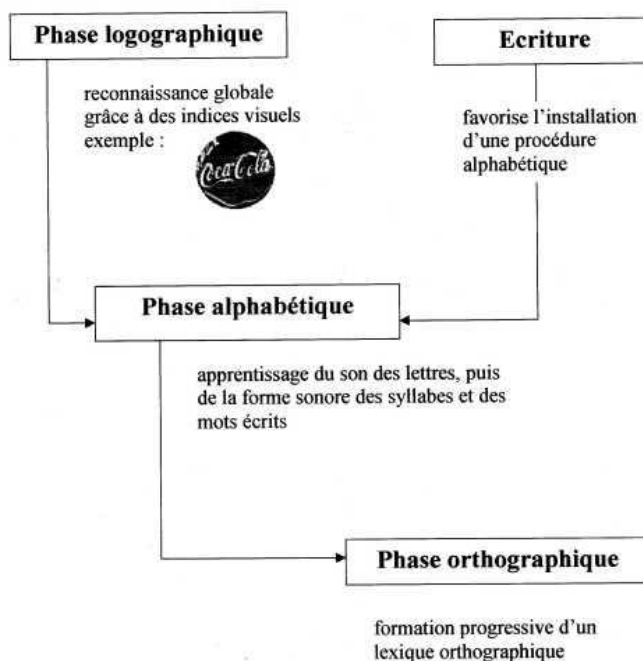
Phase logographique

reconnaissance globale grâce à des indices visuels exemple :

Coca-Cola

Ecriture

favorise l'installation d'une procédure alphabétique

Phase alphabétique

apprentissage du son des lettres, puis de la forme sonore des syllabes et des mots écrits

Phase orthographique

formation progressive d'un lexique orthographique